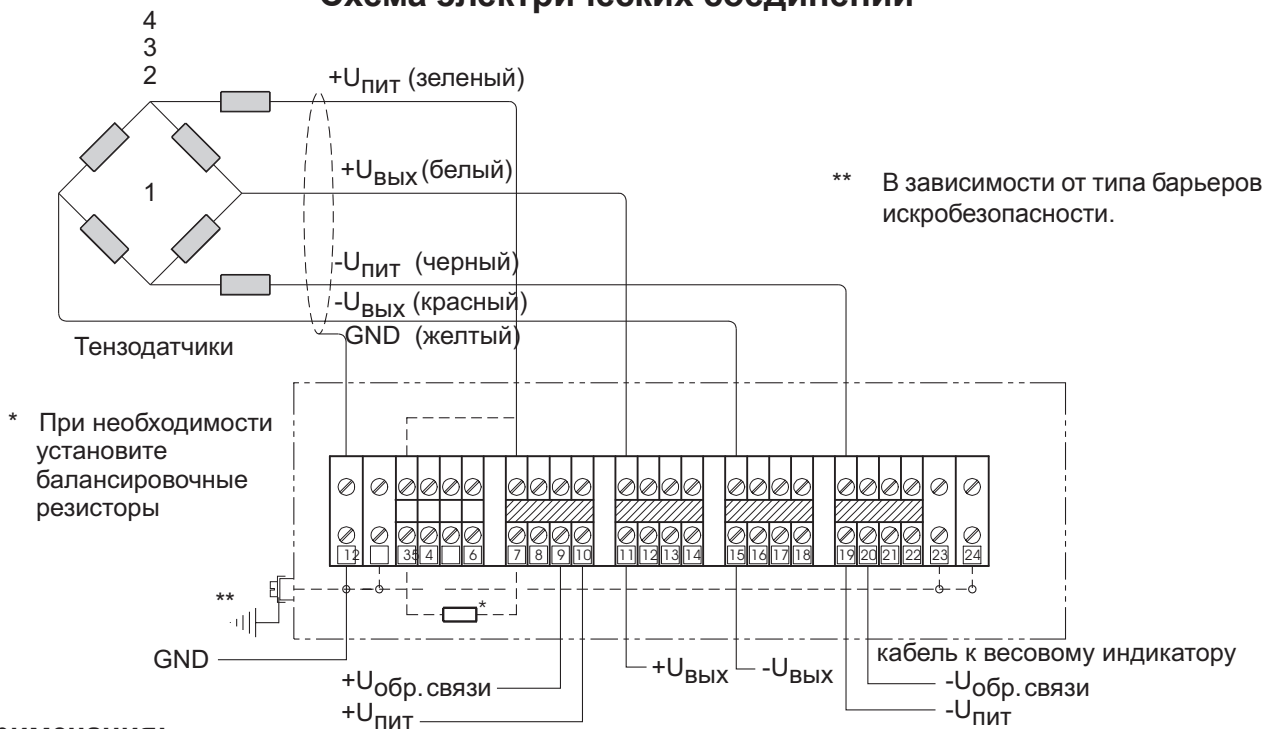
Схема электрических соединений

4
3
2

1

$+U_{пит}$ (зеленый)

$+U_{вых}$ (белый)

$-U_{пит}$ (черный)

$-U_{вых}$ (красный)

GND (желтый)

Тензодатчики

** В зависимости от типа барьеров искробезопасности.

* При необходимости установите балансировочные резисторы

12 | 35 | 4 | 6 | 7 | 8 | 9 | 10 | 11 | 12 | 13 | 14 | 15 | 16 | 17 | 18 | 19 | 20 | 21 | 22 | 23 | 24

**

*

GND

$+U_{обр. связи}$

$+U_{пит}$

$+U_{вых}$

$-U_{вых}$

кабель к весовому индикатору

$-U_{обр. связи}$

$-U_{пит}$

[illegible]